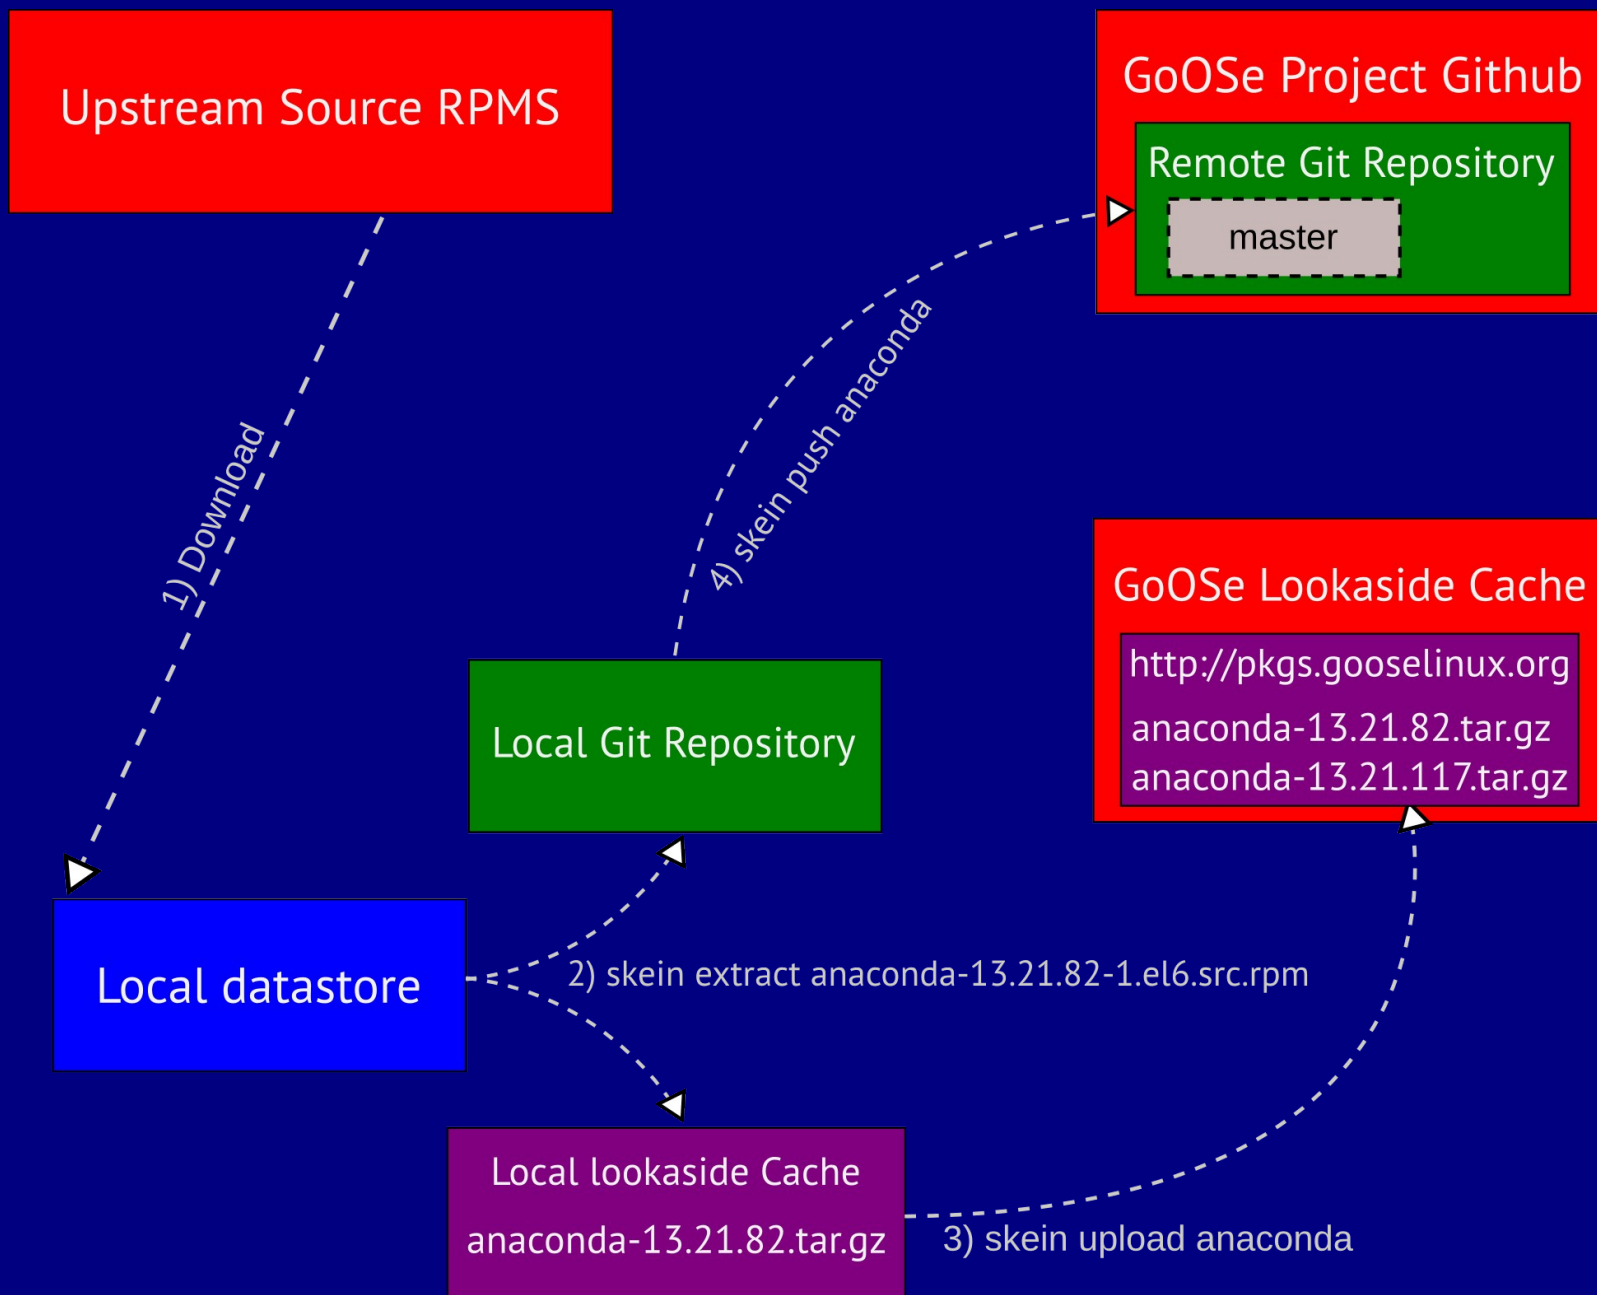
Upstream Source RPMS

GoOSe Project Github

Remote Git Repository

master

1) Download

4) skein push anaconda

GoOSe Lookaside Cache

http://pkgs.gooselinux.org

anaconda-13.21.82.tar.gz
anaconda-13.21.117.tar.gz

Local Git Repository

Local datastore

2) skein extract anaconda-13.21.82-1.el6.src.rpm

Local lookaside Cache

anaconda-13.21.82.tar.gz

3) skein upload anaconda